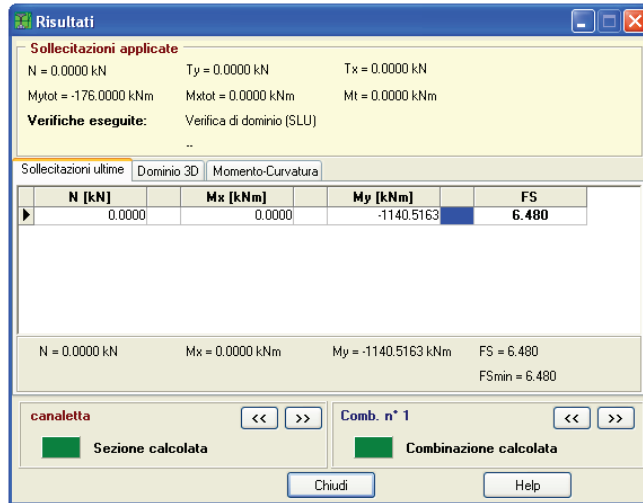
Risultati

Sollecitazioni applicate

N = 0.0000 kN
Ty = 0.0000 kN
Tx = 0.0000 kN

Mytot = -176.0000 kNm
Mxtot = 0.0000 kNm
Mt = 0.0000 kNm

Verifiche eseguite:
Verifica di dominio (SLU)

--

Sollecitazioni ultime | Dominio 3D | Momento-Curvatura

| N [kN] | | Mx [kNm] | | My [kNm] | | FS |
|---|---|---|---|---|---|---|
| 0.0000 | | 0.0000 | | -1140.5163 | | 6.480 |

N = 0.0000 kN
Mx = 0.0000 kNm
My = -1140.5163 kNm
FS = 6.480

FSmin = 6.480

canaletta
<<
>>
Sezione calcolata

Comb. n° 1
<<
>>
Combinazione calcolata

Chiudi
Help